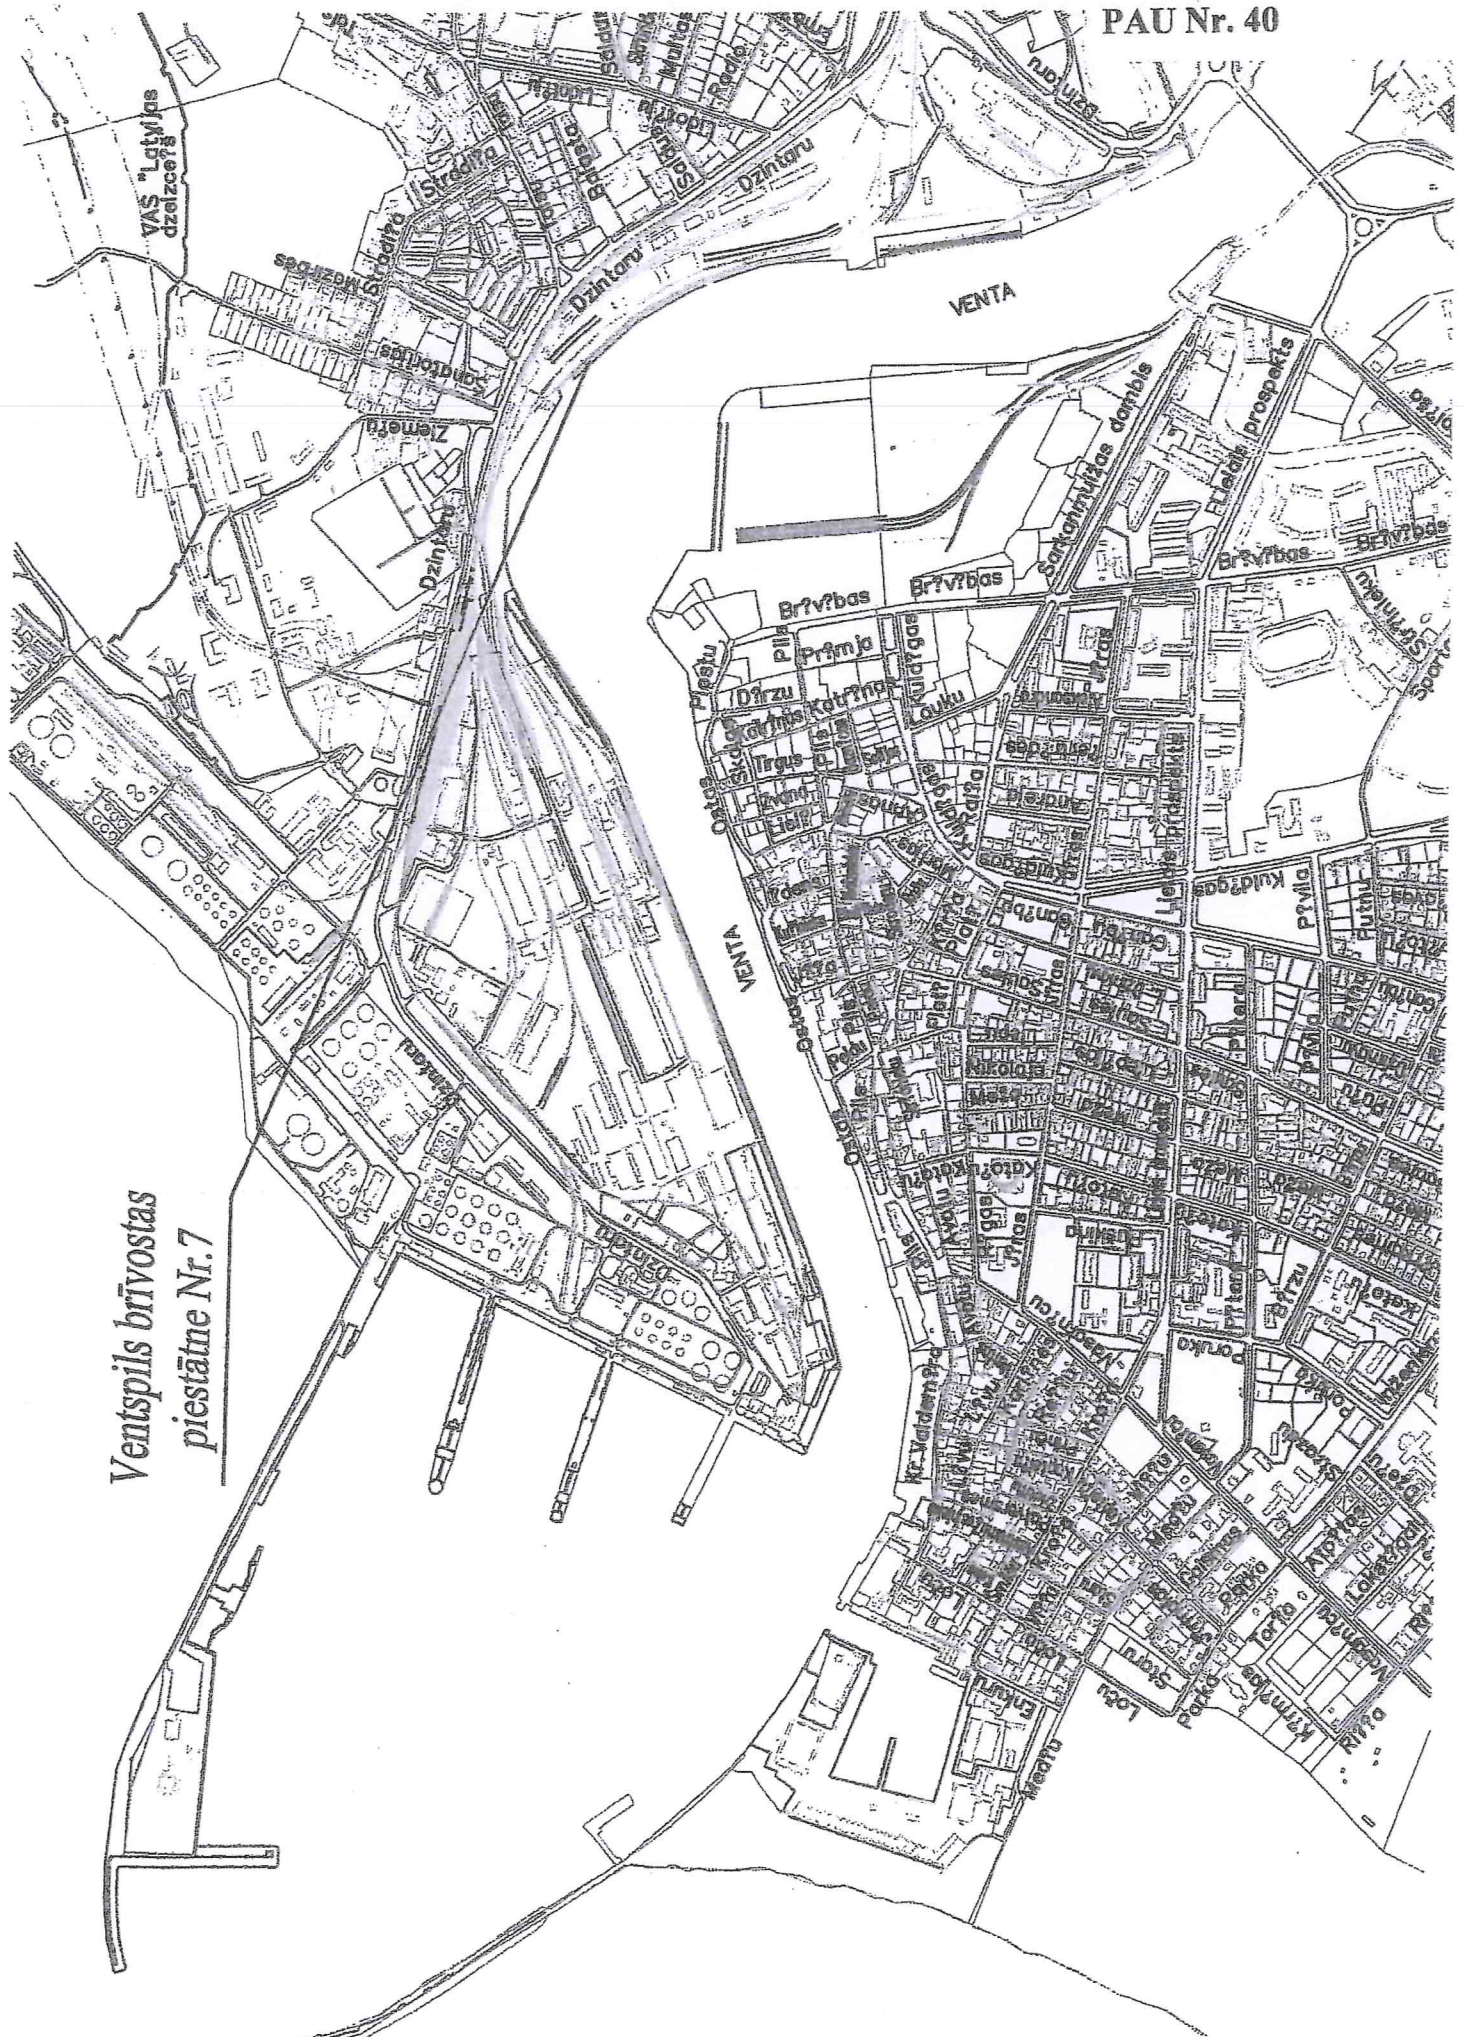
PAU Nr. 40

VAS "Latvijas dzelzceļš"

Stradiņa

Dzintaru

Ziemeļu

VENTA

Sarkanmuižas dambis

Lielais prospekts

Br?v?bas

Br?v?bas

Br?v?bas

Br?v?bas

Ostas

Pils

Pr?mja

Kuld?gas

Lauku

D?rzu

Katr?nas

Tirgus

Zvejnieku

Lielā

VENTA

Ostas

Kuld?gas

Pils

Plostu

Jūras

Lielais prospekts

Kuld?gas

Pr?vila

Nikolaja

Kr. Valdemāra

Baznīcas

Ostas

Dzintaru

Poruka

Brīzu

Enkuru

Lotu

Parka

Talsu

Krimuldas

Rīgas

Mazirbes

Ventspils brīvostas piestātne Nr.7